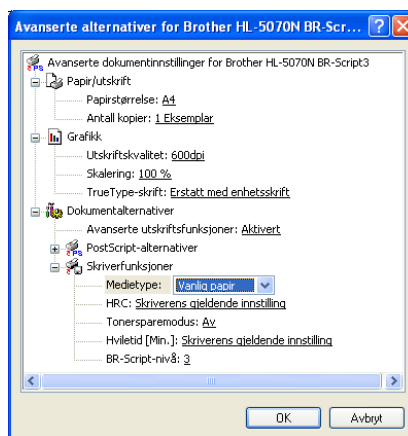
Avanserte alternativer for Brother HL-5070N BR-Scr... ? X

Avanserte dokumentinnstillinger for Brother HL-5070N BR-Script3
Papir/utskrift
Papirstørrelse: A4
Antall kopier: 1 Eksemplar
Grafikk
Utskriftskvalitet: 600dpi
Skalering: 100 %
TrueType-skrift: Erstatt med enhetsskrift
Dokumentalternativer
Avanserte utskriftsfunksjoner: Aktivert
PostScript-alternativer
Skriverfunksjoner
Medietype: Vanlig papir
HRC: Skriverens gjeldende innstilling
Tonersparemodus: Av
Hviletid [Min.]: Skriverens gjeldende innstilling
BR-Script-nivå: 3

OK
Avbryt